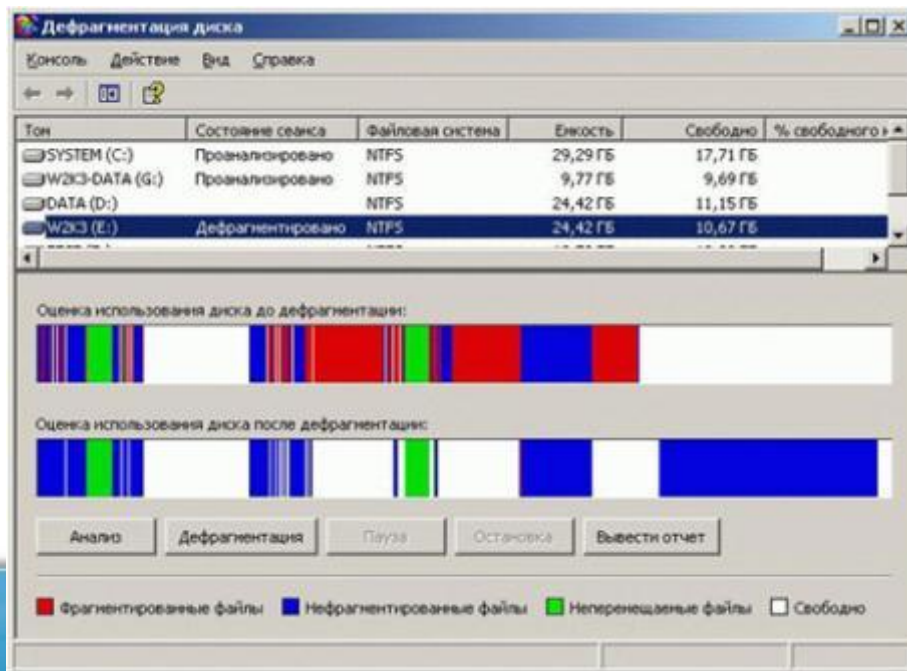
Дефрагментация диска

Консоль Действие Вид Справка

| Том | Состояние сеанса | Файловая система | Емкость | Свободно | % свободного |
|---|---|---|---|---|---|
| SYSTEM (C:) | Проанализировано | NTFS | 29,29 ГБ | 17,71 ГБ | |
| W2K3-DATA (G:) | Проанализировано | NTFS | 9,77 ГБ | 9,69 ГБ | |
| DATA (D:) | | NTFS | 24,42 ГБ | 11,15 ГБ | |
| W2K3 (E:) | Дефрагментировано | NTFS | 24,42 ГБ | 10,67 ГБ | |

Оценка использования диска до дефрагментации:

Оценка использования диска после дефрагментации:

Анализ Дефрагментация Пауза Остановка Вывести отчет

Фрагментированные файлы Нефрагментированные файлы Неперемещаемые файлы Свободно